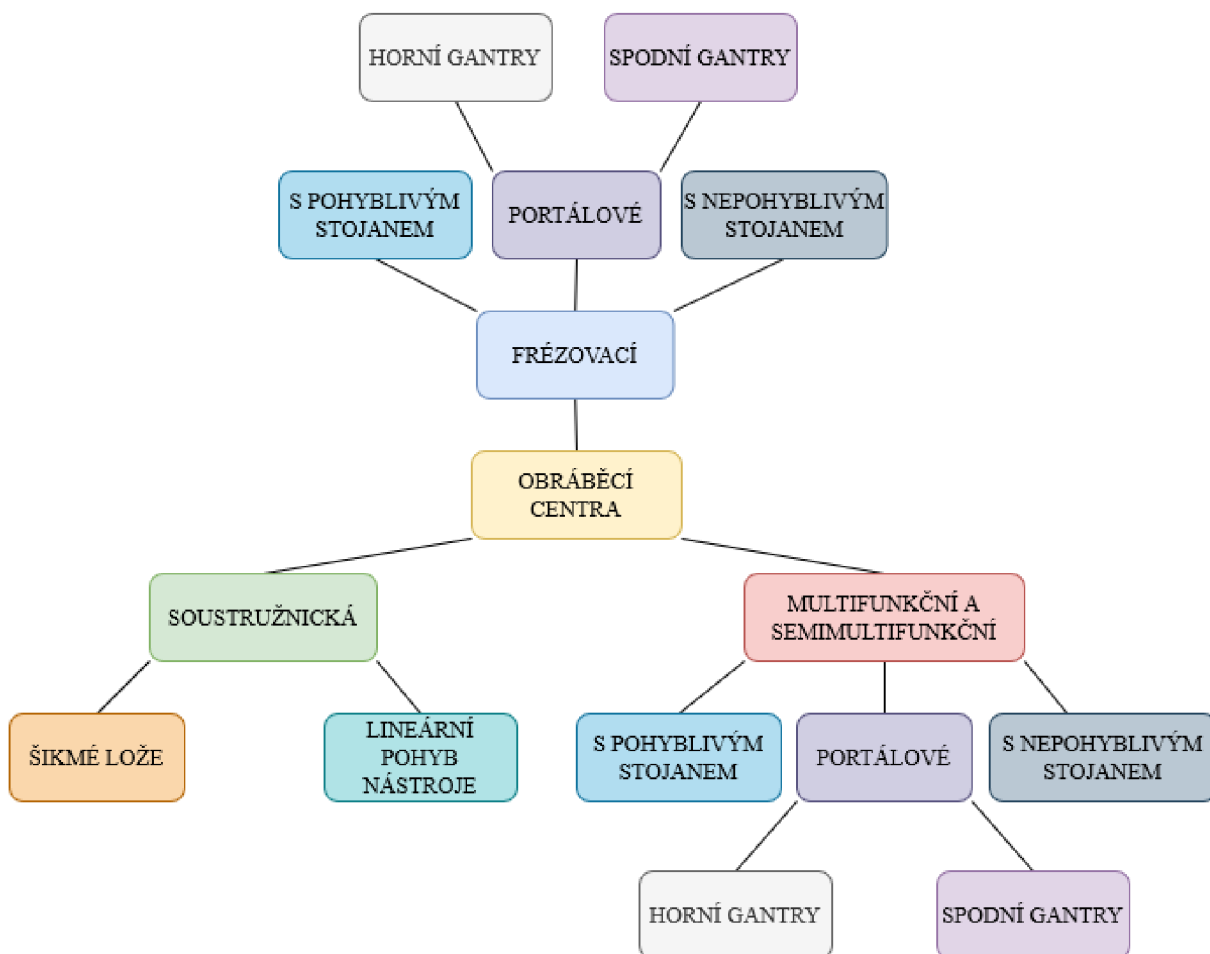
HORNÍ GANTRY

SPODNÍ GANTRY

S POHYBLIVÝM STOJANEM

PORTÁLOVÉ

S NEPOHYBLIVÝM STOJANEM

FRÉZOVACÍ

OBRÁBĚCÍ CENTRA

SOUSTRUŽNICKÁ

MULTIFUNKČNÍ A SEMIMULTIFUNKČNÍ

ŠIKMÉ LOŽE

LINEÁRNÍ POHYB NÁSTROJE

S POHYBLIVÝM STOJANEM

PORTÁLOVÉ

S NEPOHYBLIVÝM STOJANEM

HORNÍ GANTRY

SPODNÍ GANTRY